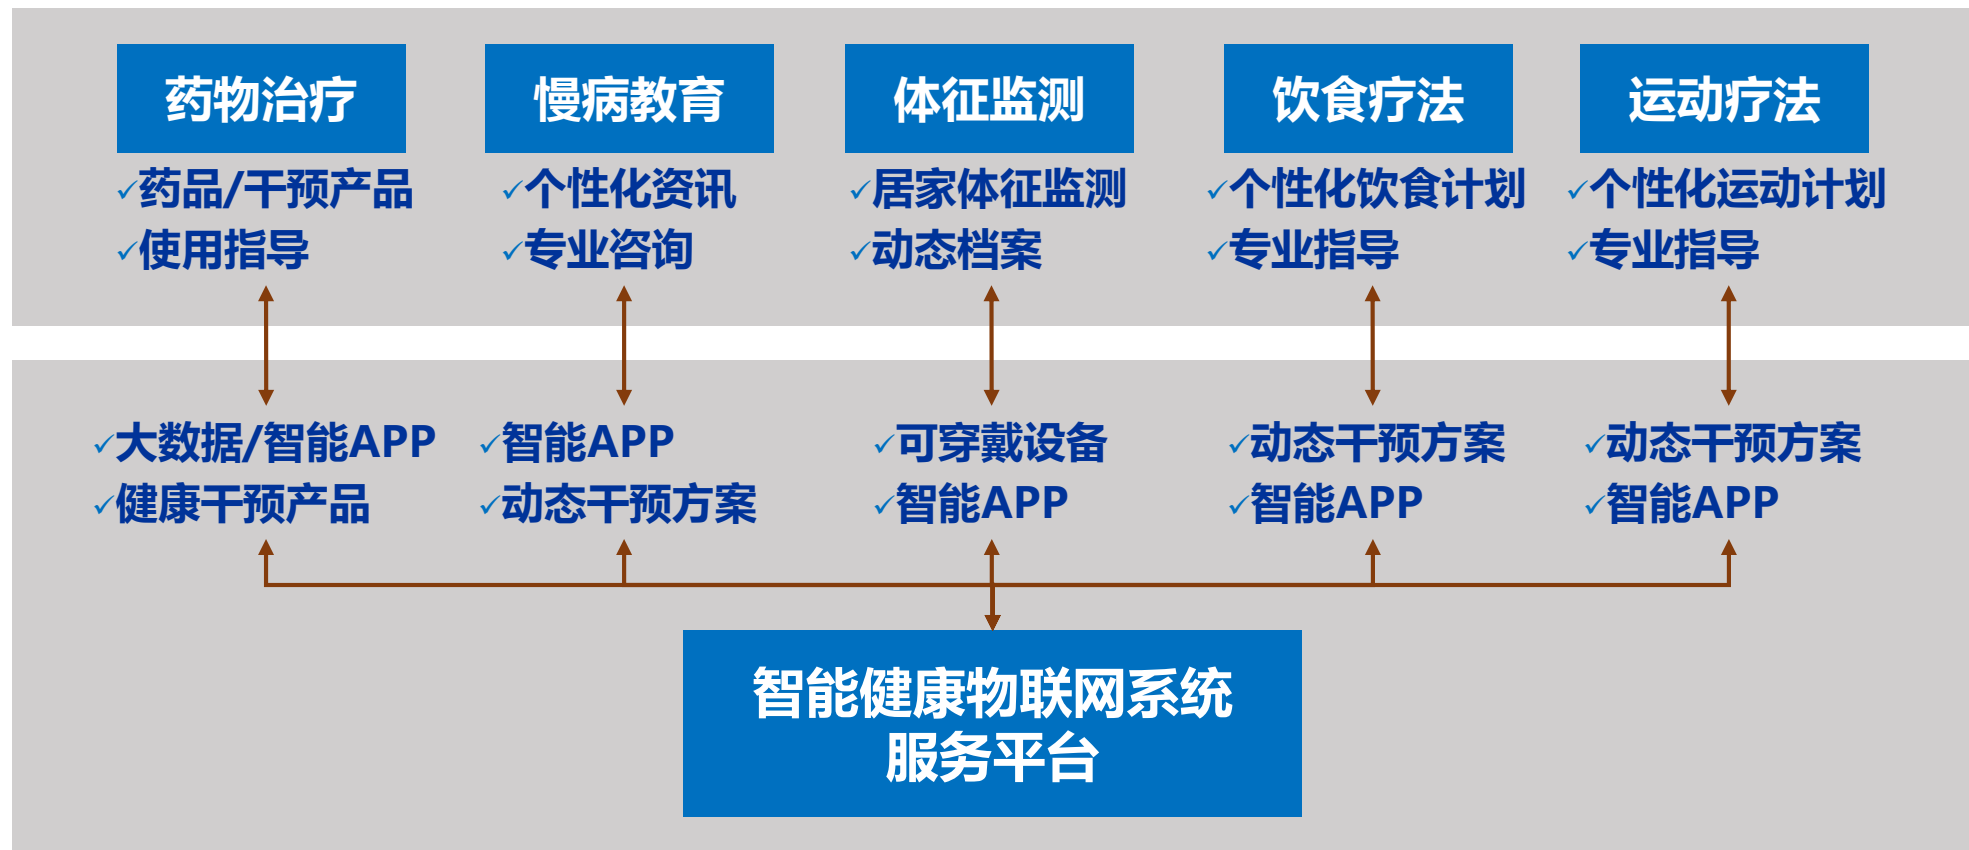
药物治疗

✓药品/干预产品
✓使用指导

慢病教育

✓个性化资讯
✓专业咨询

体征监测

✓居家体征监测
✓动态档案

饮食疗法

✓个性化饮食计划
✓专业指导

运动疗法

✓个性化运动计划
✓专业指导

✓大数据/智能APP
✓健康干预产品

✓智能APP
✓动态干预方案

✓可穿戴设备
✓智能APP

✓动态干预方案
✓智能APP

✓动态干预方案
✓智能APP

智能健康物联网系统
服务平台